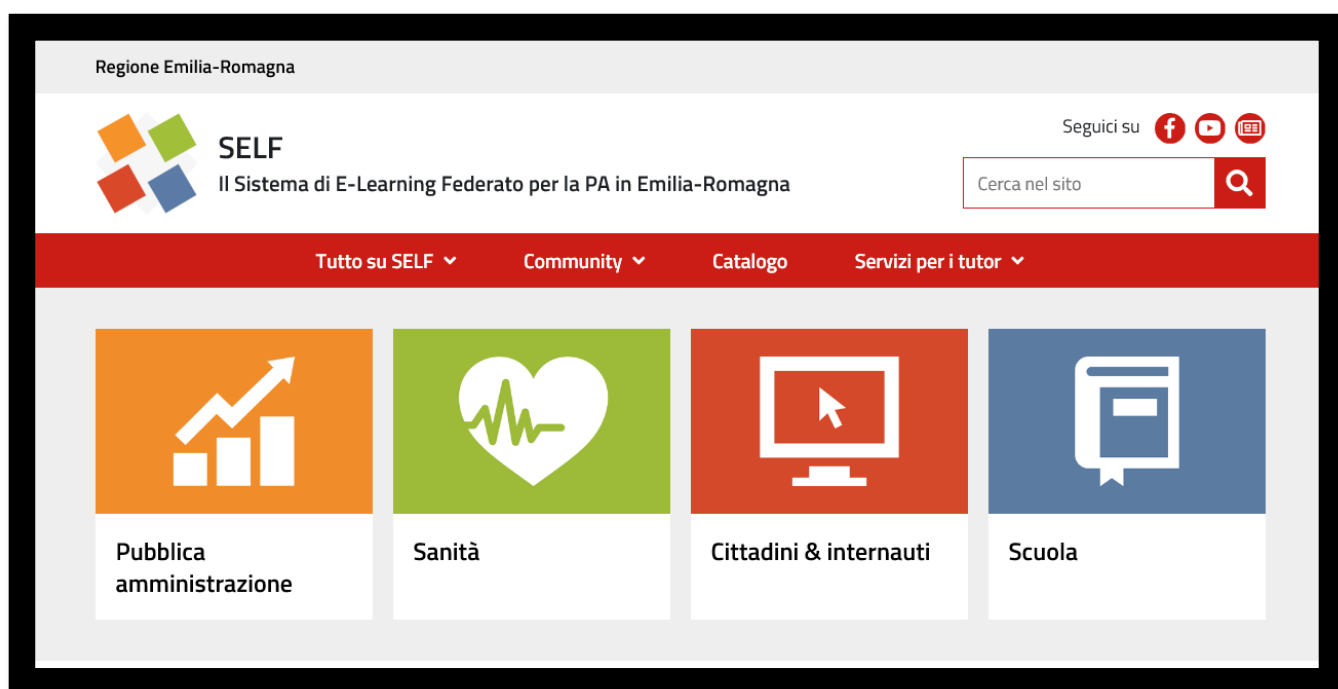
Regione Emilia-Romagna

SELF

Il Sistema di E-Learning Federato per la PA in Emilia-Romagna

Seguici su

Cerca nel sito

Tutto su SELF

Community

Catalogo

Servizi per i tutor

Pubblica amministrazione

Sanità

Cittadini & internauti

Scuola